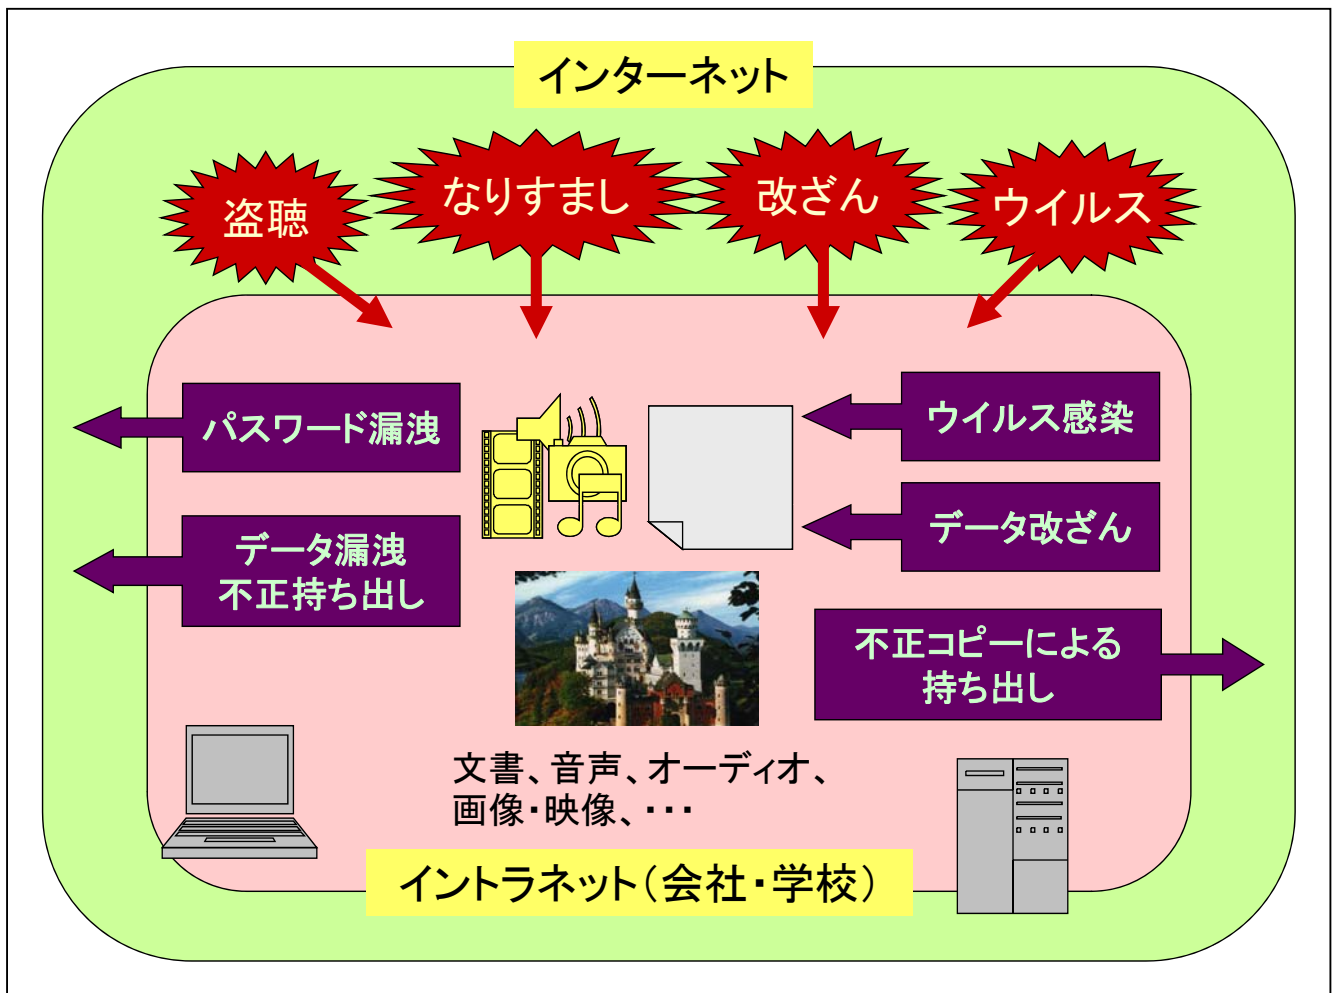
インターネット

盗聴

なりすまし

改ざん

ウイルス

パスワード漏洩

ウイルス感染

データ改ざん

データ漏洩
不正持ち出し

不正コピーによる
持ち出し

文書、音声、オーディオ、
画像・映像、・・・

イントラネット（会社・学校）